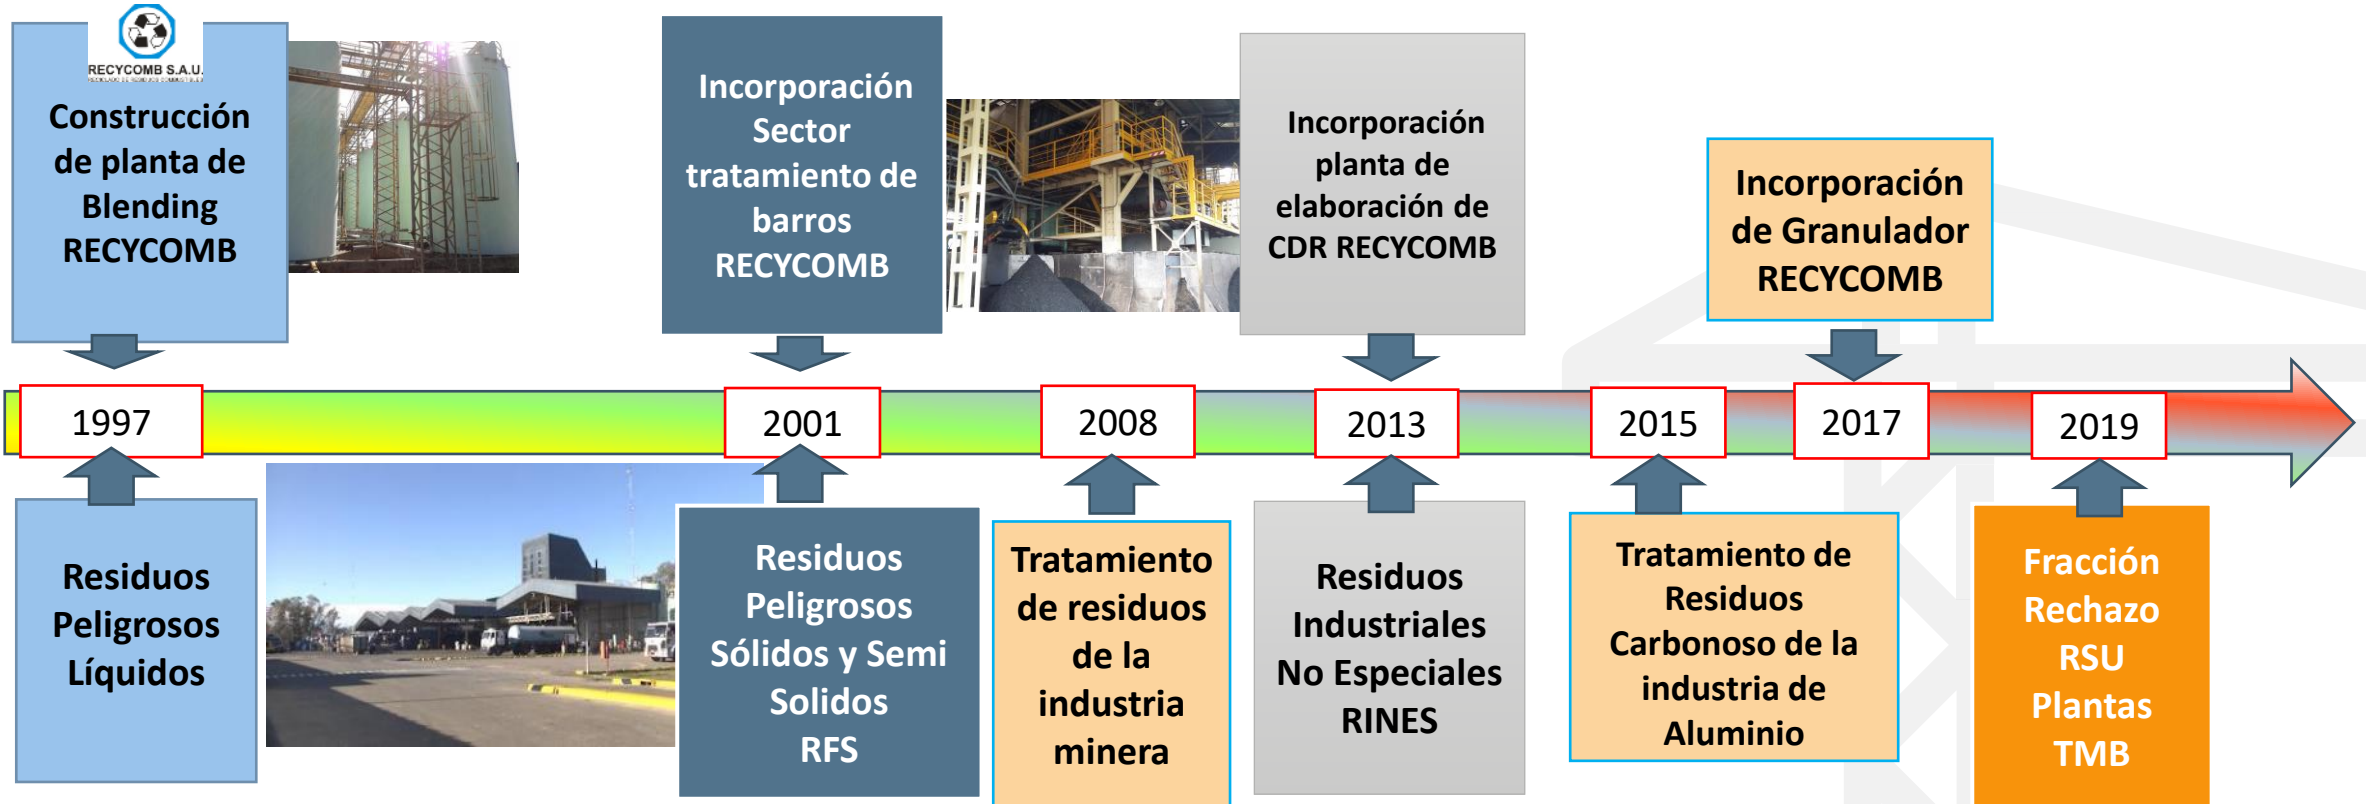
RECYCOMB S.A.U.

Construcción de planta de Blending RECYCOMB

Incorporación Sector tratamiento de barros RECYCOMB

Incorporación planta de elaboración de CDR RECYCOMB

Incorporación de Granulador RECYCOMB

1997

2001

2008

2013

2015

2017

2019

Residuos Peligrosos Líquidos

Residuos Peligrosos Sólidos y Semi Solidos RFS

Tratamiento de residuos de la industria minera

Residuos Industriales No Especiales RINES

Tratamiento de Residuos Carbonoso de la industria de Aluminio

Fracción Rechazo RSU Plantas TMB